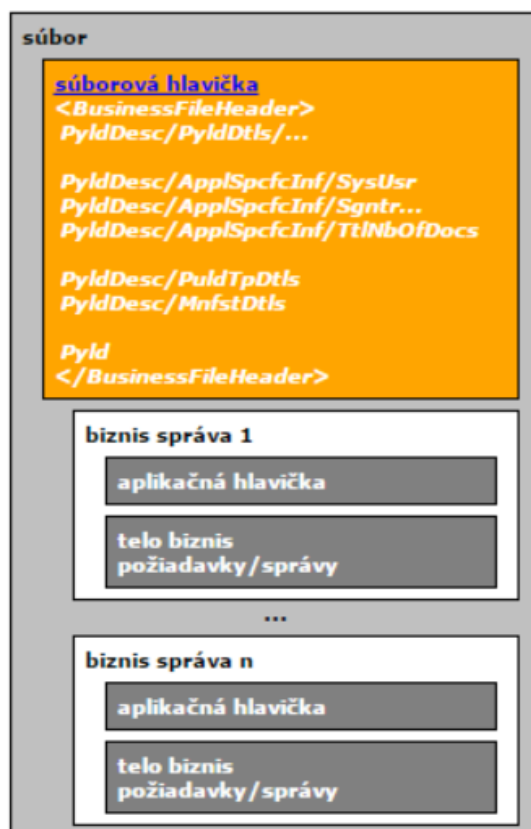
súbor

súborová hlavička
<BusinessFileHeader>
PyldDesc/PyldDtls/...

PyldDesc/ApplSpcfcInf/SysUsr
PyldDesc/ApplSpcfcInf/Sgntr...
PyldDesc/ApplSpcfcInf/TtlNbOfDocs

PyldDesc/PuldTpDtls
PyldDesc/MnfstDtls

Pyld
</BusinessFileHeader>

biznis správa 1

aplikačná hlavička

telo biznis požiadavky/správy

...

biznis správa n

aplikačná hlavička

telo biznis požiadavky/správy